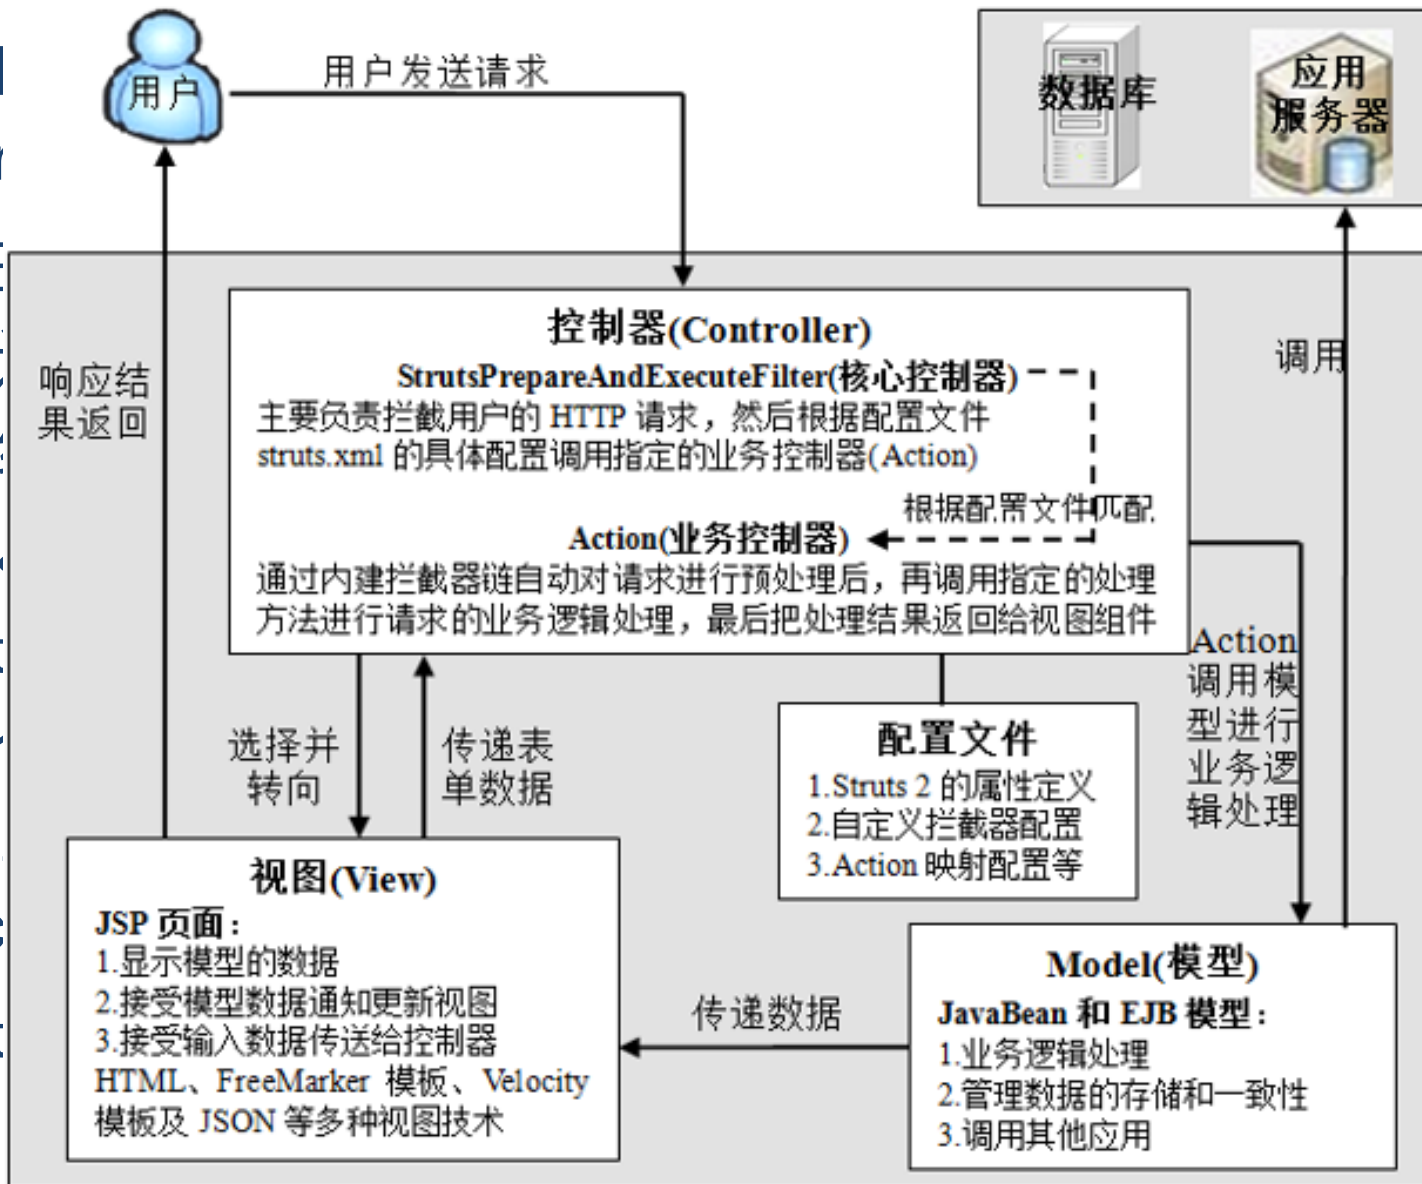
用户

用户发送请求

数据库

应用服务器

响应结果返回

调用

控制器(Controller)

StrutsPrepareAndExecuteFilter(核心控制器)

主要负责拦截用户的 HTTP 请求，然后根据配置文件 struts.xml 的具体配置调用指定的业务控制器(Action)

根据配置文件匹配

Action(业务控制器)

通过内建拦截器链自动对请求进行预处理后，再调用指定的处理方法进行请求的业务逻辑处理，最后把处理结果返回给视图组件

Action调用模型进行业务逻辑处理

选择并转向

传递表单数据

配置文件

1.Struts 2 的属性定义
2.自定义拦截器配置
3.Action 映射配置等

视图(View)

JSP 页面：
1.显示模型的数据
2.接受模型数据通知更新视图
3.接受输入数据传送给控制器
HTML、FreeMarker 模板、Velocity 模板及 JSON 等多种视图技术

传递数据

Model(模型)

JavaBean 和 EJB 模型：
1.业务逻辑处理
2.管理数据的存储和一致性
3.调用其他应用